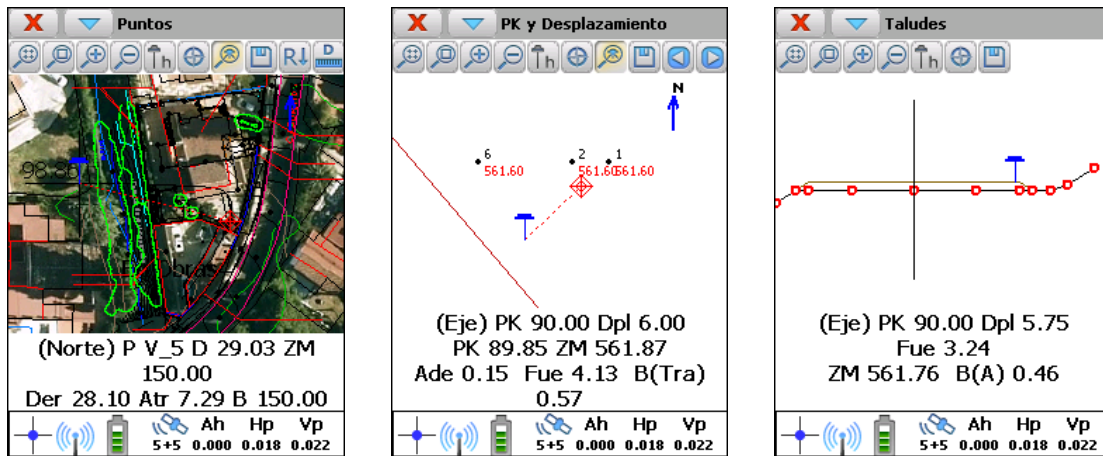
X Puntos

98.80

(Norte) P V_5 D 29.03 ZM 150.00
Der 28.10 Atr 7.29 B 150.00

5+5 Ah 0.000 Hp 0.018 Vp 0.022

X PK y Desplazamiento

N

6 561.60
2 561.60
1 561.60

(Eje) PK 90.00 Dpl 6.00
PK 89.85 ZM 561.87
Ade 0.15 Fue 4.13 B(Tra) 0.57

5+5 Ah 0.000 Hp 0.018 Vp 0.022

X Taludes

(Eje) PK 90.00 Dpl 5.75
Fue 3.24
ZM 561.76 B(A) 0.46

5+5 Ah 0.000 Hp 0.018 Vp 0.022